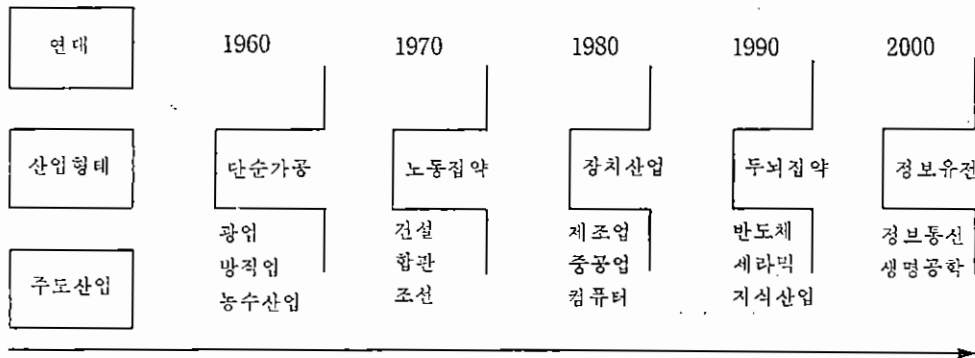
| 연대 | 1960 | 1970 | 1980 | 1990 | 2000 |
|---|---|---|---|---|---|
| 산업형태 | 단순가공 | 노동집약 | 장치산업 | 두뇌집약 | 정보유전 |
| 주도산업 | 광업<br>방직업<br>농수산업 | 건설<br>합판<br>조선 | 제조업<br>중공업<br>컴퓨터 | 반도체<br>세라믹<br>지식산업 | 정브통신<br>생명공학 |